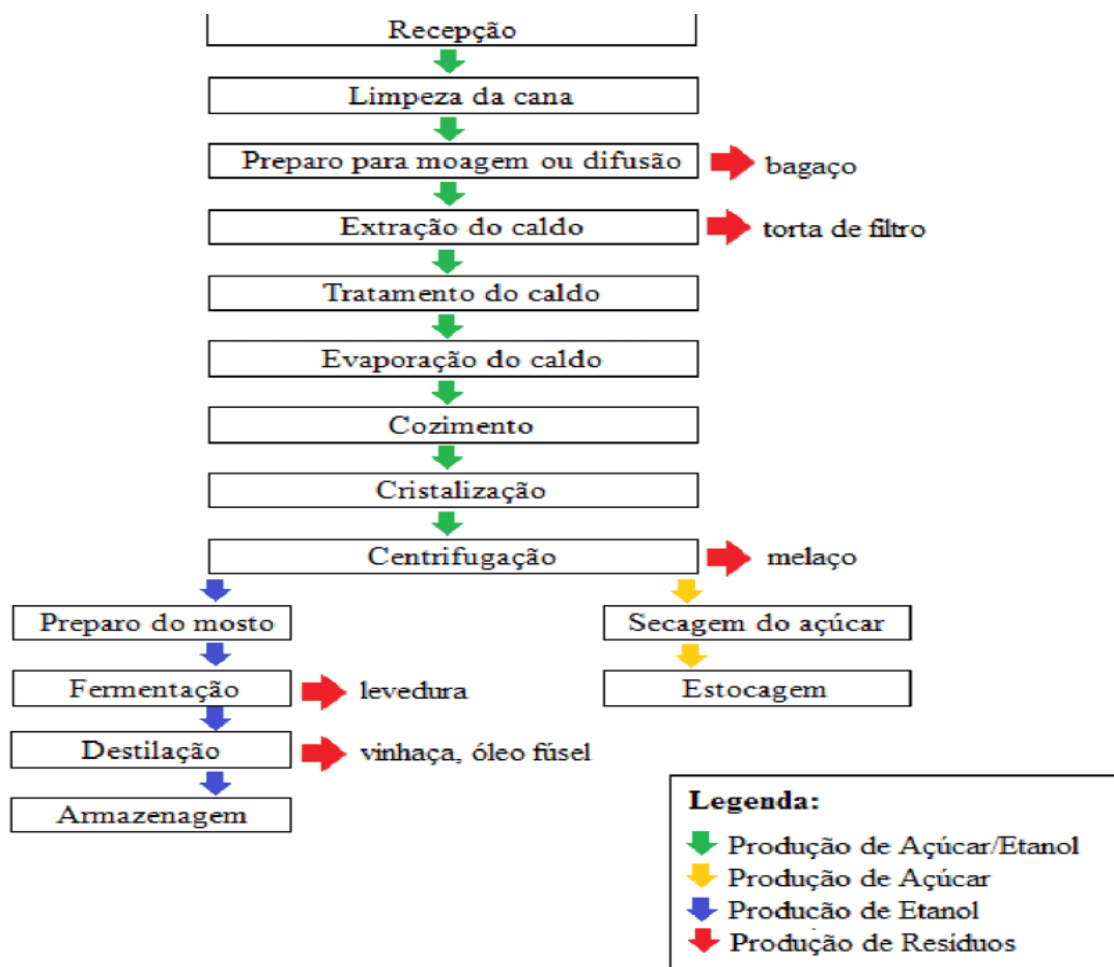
Recepção

Limpeza da cana

Preparo para moagem ou difusão

bagaço

Extração do caldo

torta de filtro

Tratamento do caldo

Evaporação do caldo

Cozimento

Cristalização

Centrifugação

melaço

Preparo do mosto

Fermentação

levedura

Destilação

vinhaça, óleo fúsel

Armazenagem

Secagem do açúcar

Estocagem

Legenda:

Produção de Açúcar/Etanol

Produção de Açúcar

Producão de Etanol

Produção de Resíduos